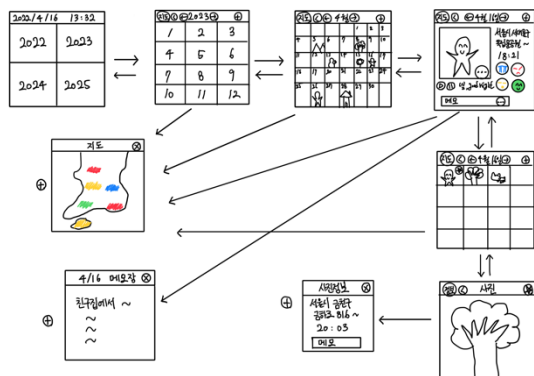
2022 / 4 / 16 13:32

| 2022 | 2023 |
|---|---|
| 2024 | 2025 |

2023

| 1 | 2 | 3 |
|---|---|---|
| 4 | 5 | 6 |
| 7 | 8 | 9 |
| 10 | 11 | 12 |

4월

1 2 3 4 5 6 7 8 9 10 11 12 13 14 15 16 17 18 19 20 21 22 23 24 25 26 27 28 29 30

4월 16일

서울시 서대문구 북가좌로 ~
13:21

메모

4월 16일

지도

4/16 메모장

친구집에서 ~
~
~
~

사진정보

서울시 금천구 금하로 816 ~
20:03

메모

사진